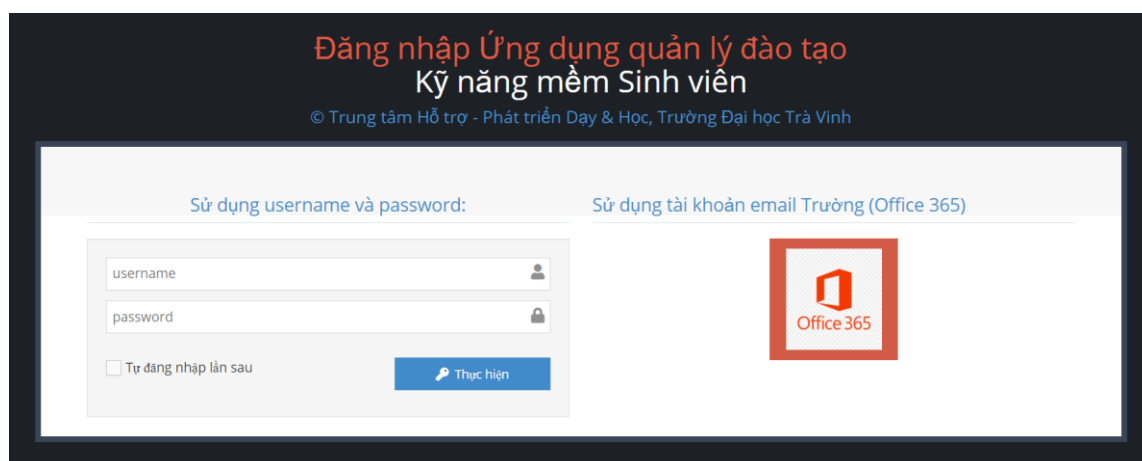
Đăng nhập Ứng dụng quản lý đào tạo
Kỹ năng mềm Sinh viên
© Trung tâm Hỗ trợ - Phát triển Dạy & Học, Trường Đại học Trà Vinh

Sử dụng username và password:

username

password

Tự đăng nhập lần sau

Thực hiện

Sử dụng tài khoản email Trường (Office 365)

Office 365